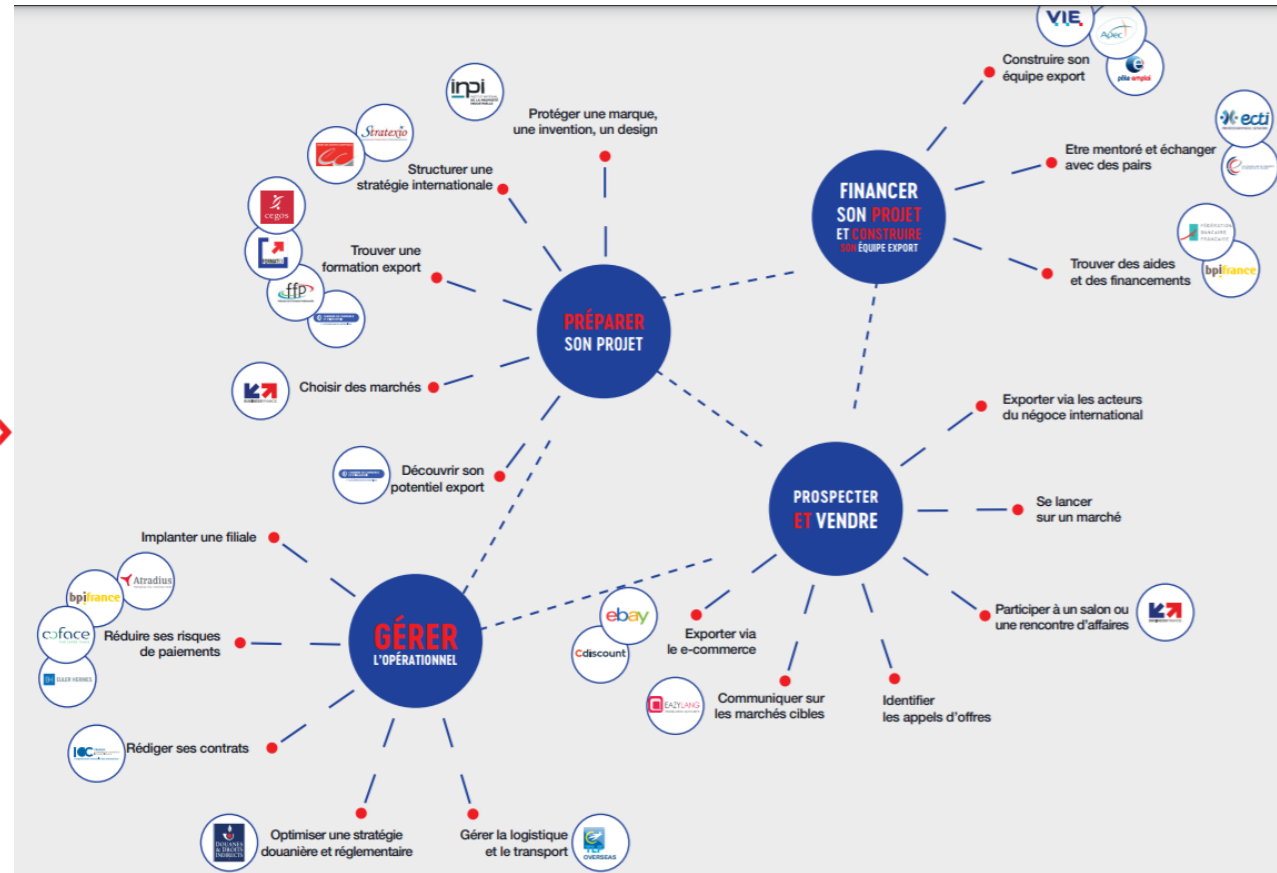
PRÉPARER SON PROJET

Protéger une marque, une invention, un design

Structurer une stratégie internationale

Trouver une formation export

Choisir des marchés

Découvrir son potentiel export

inpi

Stratexio

cegos

ffp

FINANCER SON PROJET ET CONSTRUIRE SON ÉQUIPE EXPORT

Construire son équipe export

Etre mentoré et échanger avec des pairs

Trouver des aides et des financements

V.I.E.

Apec

pôle emploi

ecti

FÉDÉRATION BANCAIRE FRANÇAISE

bpifrance

PROSPECTER ET VENDRE

Exporter via les acteurs du négoce international

Se lancer sur un marché

Participer à un salon ou une rencontre d'affaires

Identifier les appels d'offres

Communiquer sur les marchés cibles

Exporter via le e-commerce

ebay

Cdiscount

EAZYLANG

GÉRER L'OPÉRATIONNEL

Implanter une filiale

Réduire ses risques de paiements

Rédiger ses contrats

Optimiser une stratégie douanière et réglementaire

Gérer la logistique et le transport

Atradius

bpifrance

coface

EULER HERMES

ICC

DOUANE & DROITS INDIRECTS

OVERSEAS